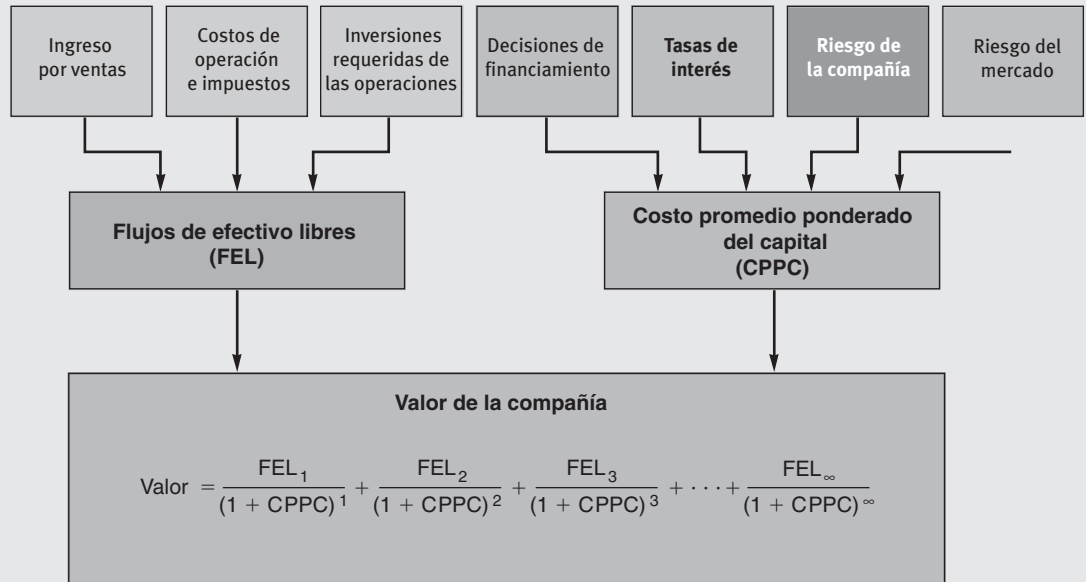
Ingreso por ventas

Costos de operación e impuestos

Inversiones requeridas de las operaciones

Decisiones de financiamiento

Tasas de interés

Riesgo de la compañía

Riesgo del mercado

Flujos de efectivo libres (FEL)

Costo promedio ponderado del capital (CPPC)

Valor de la compañía

Valor $= \frac{FEL_1}{(1 + CPPC)^1} + \frac{FEL_2}{(1 + CPPC)^2} + \frac{FEL_3}{(1 + CPPC)^3} + \cdots + \frac{FEL_\infty}{(1 + CPPC)^\infty}$